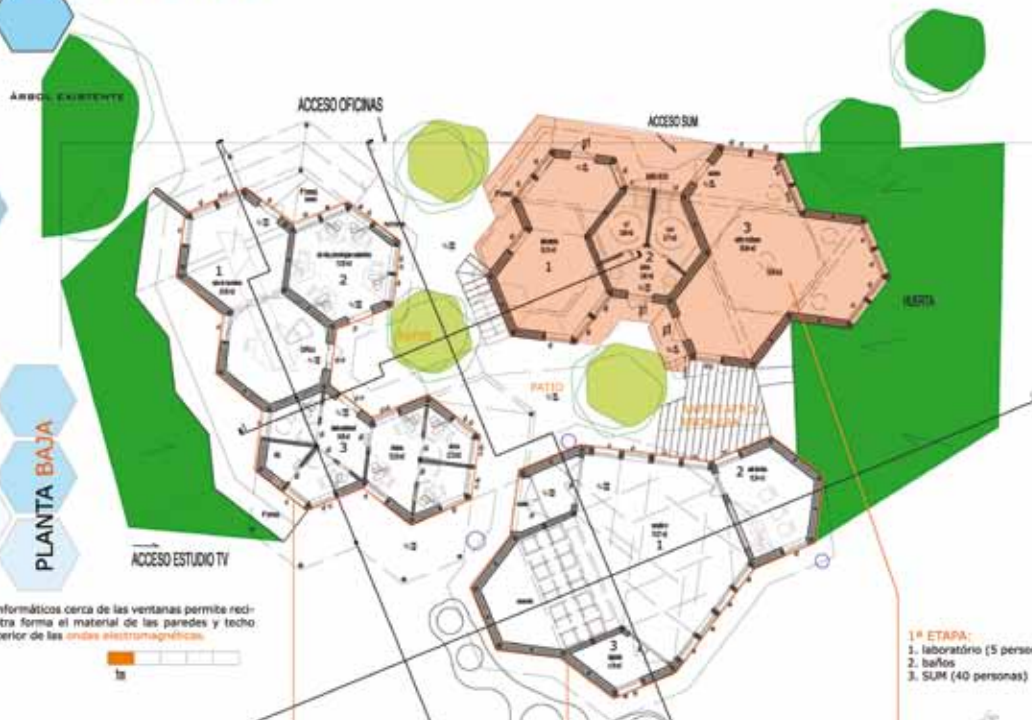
ÁRBOL EXISTENTE

ACCESO OFICINAS

ACCESO SUM

HUERTA

PATIO

PLANTA BAJA

ACCESO ESTUDIO TV

1
2
3
1
2
3
3
2
1
3

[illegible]nformáticos cerca de las ventanas permite reci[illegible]tra forma el material de las paredes y techo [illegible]terior de las ondas electromagnéticas.

1m

1ª ETAPA:
1. laboratório (5 perso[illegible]
2. baños
3. SUM (40 personas)